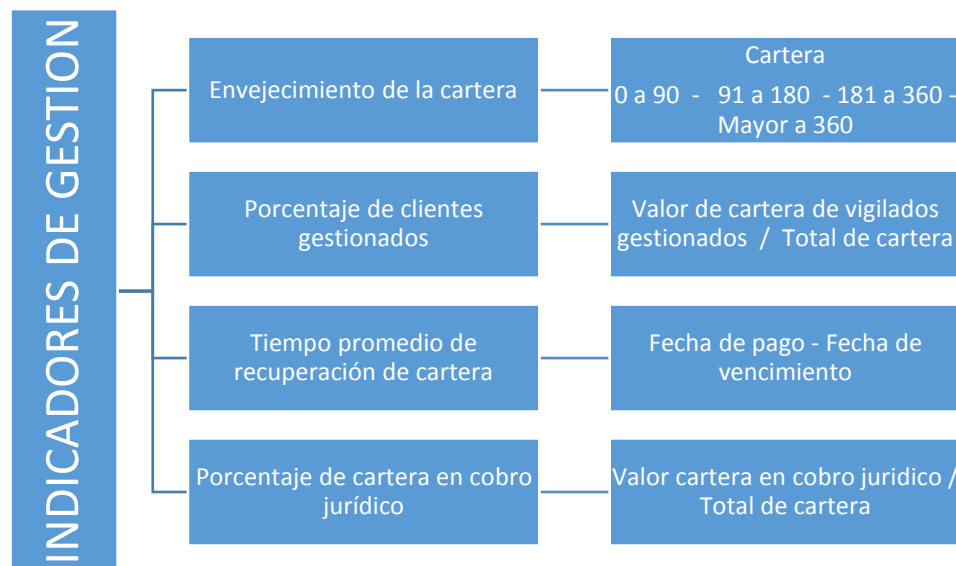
INDICADORES DE GESTION

Envejecimiento de la cartera

Cartera
0 a 90 - 91 a 180 - 181 a 360 - Mayor a 360

Porcentaje de clientes gestionados

Valor de cartera de vigilados gestionados / Total de cartera

Tiempo promedio de recuperación de cartera

Fecha de pago - Fecha de vencimiento

Porcentaje de cartera en cobro jurídico

Valor cartera en cobro juridico / Total de cartera